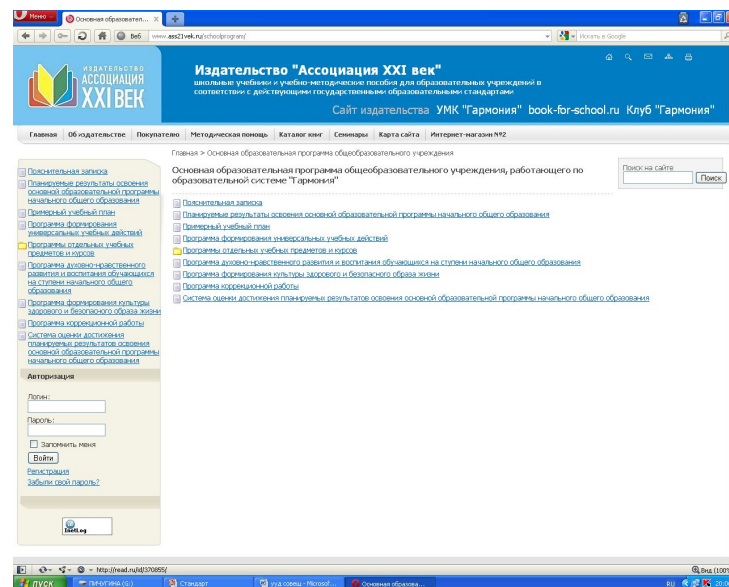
Меню Основная образовател... ×

Веб www.ass21vek.ru/schoolprogram/

Искать в Google

ИЗДАТЕЛЬСТВО АССОЦИАЦИЯ XXI ВЕК

Издательство "Ассоциация XXI век"

школьные учебники и учебно-методические пособия для образовательных учреждений в соответствии с действующими государственными образовательными стандартами

Сайт издательства УМК "Гармония" book-for-school.ru Клуб "Гармония"

Главная | Об издательстве | Покупателю | Методическая помощь | Каталог книг | Семинары | Карта сайта | Интернет-магазин №2

Главная > Основная образовательная программа общеобразовательного учреждения

Основная образовательная программа общеобразовательного учреждения, работающего по образовательной системе "Гармония"

Поиск на сайте

Поиск

Пояснительная записка

Планируемые результаты освоения основной образовательной программы начального общего образования

Примерный учебный план

Программа формирования универсальных учебных действий

Программы отдельных учебных предметов и курсов

Программа духовно-нравственного развития и воспитания обучающихся на ступени начального общего образования

Программа формирования культуры здорового и безопасного образа жизни

Программа коррекционной работы

Система оценки достижения планируемых результатов освоения основной образовательной программы начального общего образования

Авторизация

Логин:

Пароль:

Запомнить меня

Войти

Регистрация

Забыли свой пароль?

Пояснительная записка

Планируемые результаты освоения основной образовательной программы начального общего образования

Примерный учебный план

Программа формирования универсальных учебных действий

Программы отдельных учебных предметов и курсов

Программа духовно-нравственного развития и воспитания обучающихся на ступени начального общего образования

Программа формирования культуры здорового и безопасного образа жизни

Программа коррекционной работы

Система оценки достижения планируемых результатов освоения основной образовательной программы начального общего образования

http://read.ru/id/370855/

Вид (100%)

пуск | ПИЧУГИНА (G:) | Стандарт | ууд совещ - Microsof... | Основная образова...

RU 20:0